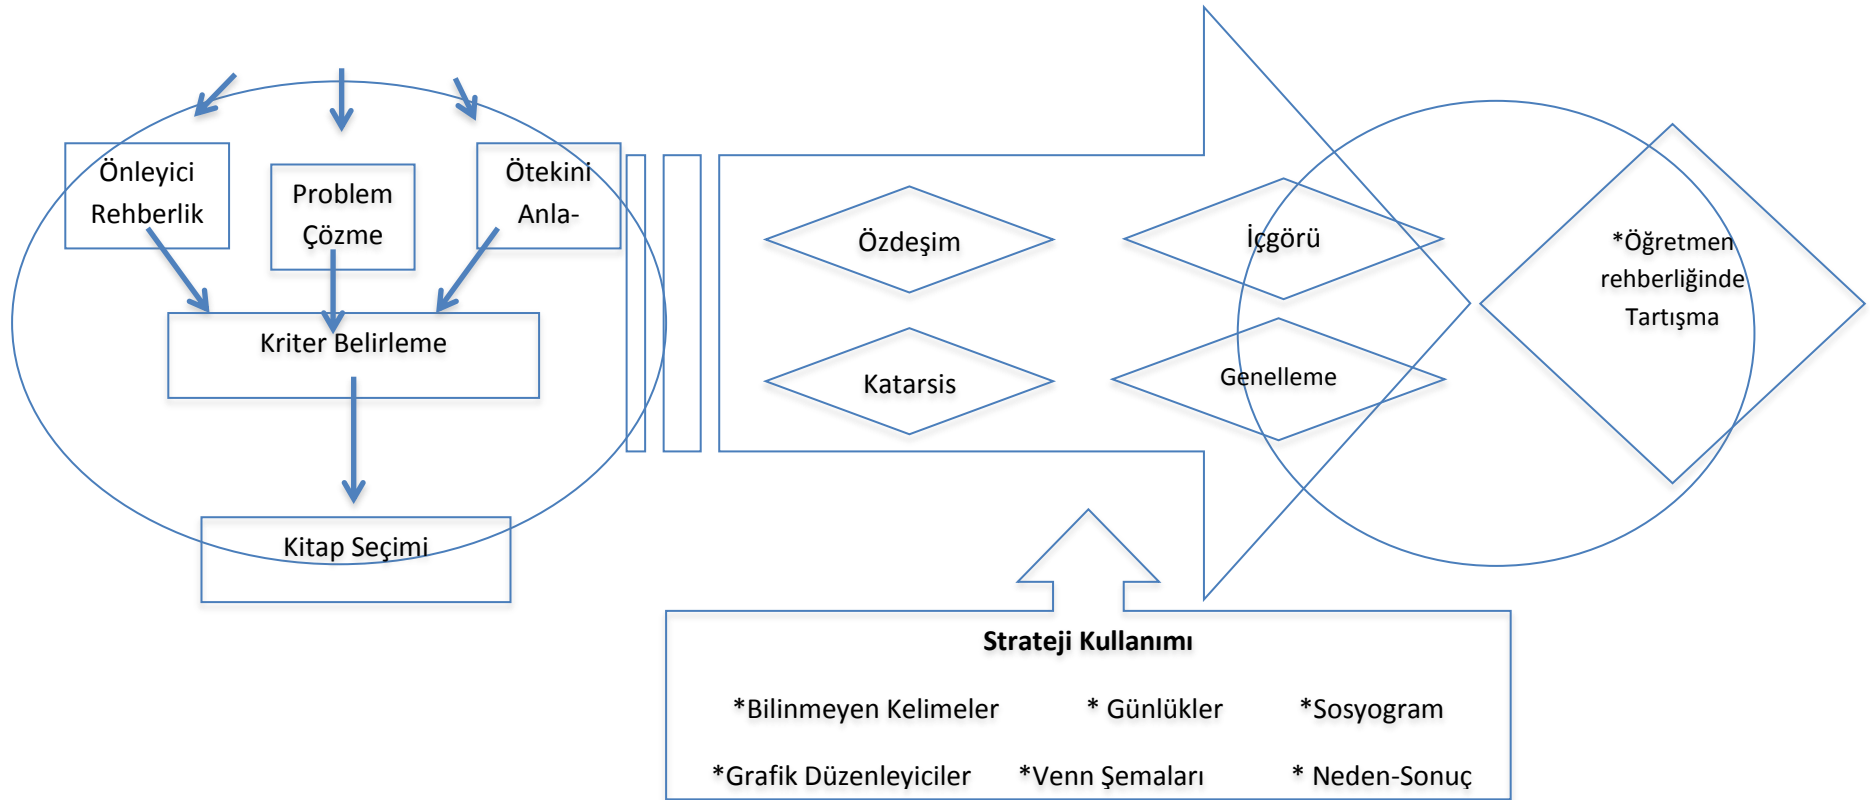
Önleyici Rehberlik

Problem Çözme

Ötekini Anla-

Kriter Belirleme

Kitap Seçimi

Özdeşim

Katarsis

İçgörü

Genelleme

*Öğretmen rehberliğinde Tartışma

Strateji Kullanımı

*Bilinmeyen Kelimeler * Günlükler *Sosyogram

*Grafik Düzenleyiciler *Venn Şemaları * Neden-Sonuç